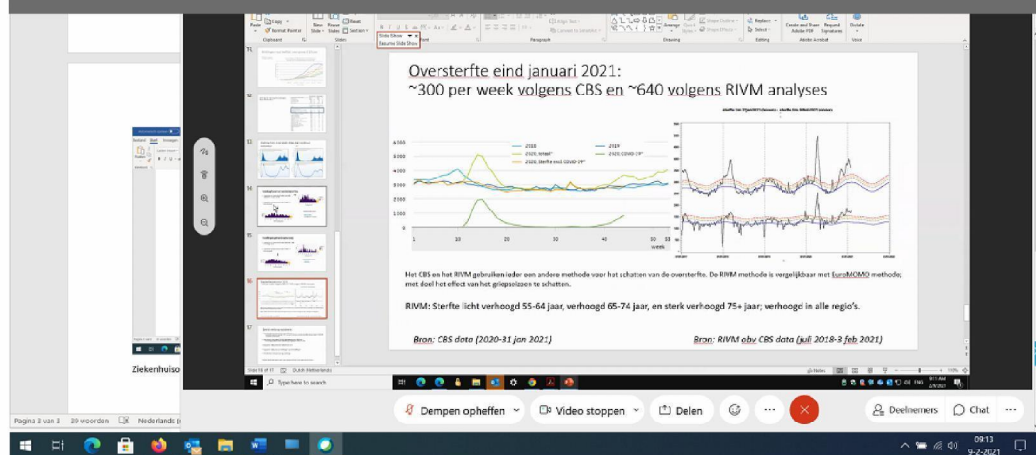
Oversterfte eind januari 2021:
~300 per week volgens CBS en ~640 volgens RIVM analyses

Het CBS en het RIVM gebruiken ieder een andere methode voor het schatten van de oversterfte. De RIVM methode is vergelijkbaar met EuroMOMO methode; met doel het effect van het griepseizoen te schatten.

RIVM: Sterfte licht verhoogd 55-64 jaar, verhoogd 65-74 jaar, en sterk verhoogd 75+ jaar; verhoogd in alle regio's.

Bron: CBS data (2020-31 jan 2021)

Bron: RIVM obv CBS data (juli 2018-3 feb 2021)

4000
3000
2000
1000
0
1
10
20
30
40
50
53
week

Ziekenhuiso

Pagina 3 van 3   29 woorden   Nederlands

Type here to search

Dempen opheffen
Video stoppen
Delen
Deelnemers
Chat

09:13
9-2-2021